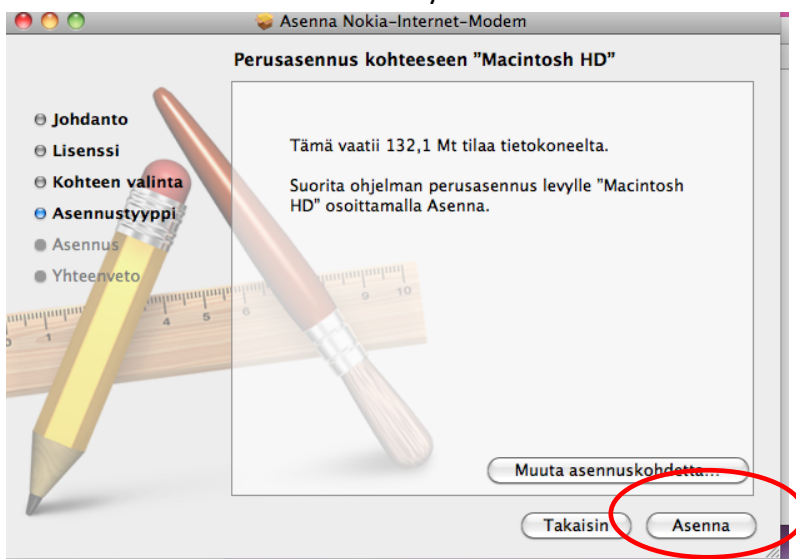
Asenna Nokia-Internet-Modem

Perusasennus kohteeseen "Macintosh HD"

Johdanto
Lisenssi
Kohteen valinta
Asennustyyppi
Asennus
Yhteenveto

Tämä vaatii 132,1 Mt tilaa tietokoneelta.

Suorita ohjelman perusasennus levylle "Macintosh HD" osoittamalla Asenna.

Muuta asennuskohdetta...

Takaisin
Asenna